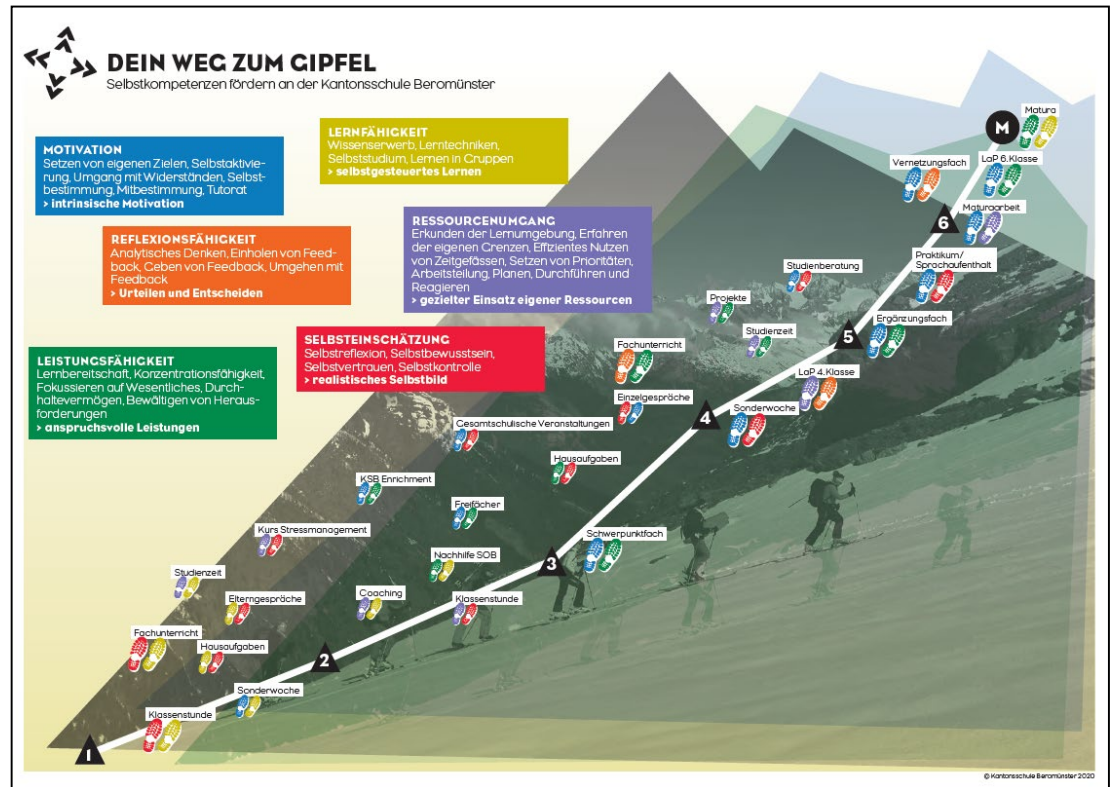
DEIN WEG ZUM GIPFEL
Selbstkompetenzen fördern an der Kantonsschule Beromünster

MOTIVATION
Setzen von eigenen Zielen, Selbstaktivierung, Umgang mit Widerständen, Selbstbestimmung, Mitbestimmung, Tutorat
> intrinsische Motivation

REFLEXIONSFÄHIGKEIT
Analytisches Denken, Einholen von Feedback, Geben von Feedback, Umgehen mit Feedback
> Urteilen und Entscheiden

LEISTUNGSFÄHIGKEIT
Lernbereitschaft, Konzentrationsfähigkeit, Fokussieren auf Wesentliches, Durchhaltevermögen, Bewältigen von Herausforderungen
> anspruchsvolle Leistungen

LERNFÄHIGKEIT
Wissenserwerb, Lerntechniken, Selbststudium, Lernen in Gruppen
> selbstgesteuertes Lernen

RESSOURCENUMGANG
Erkunden der Lernumgebung, Erfahren der eigenen Grenzen, Effizientes Nutzen von Zeitgefässen, Setzen von Prioritäten, Arbeitsteilung, Planen, Durchführen und Reagieren
> gezielter Einsatz eigener Ressourcen

SELBSTEINSCHÄTZUNG
Selbstreflexion, Selbstbewusstsein, Selbstvertrauen, Selbstkontrolle
> realistisches Selbstbild

M
Matura
Vernetzungsfach
LaP 6. Klasse
6
Maturaarbeit
Praktikum/ Sprachaufenthalt
Studienberatung
Ergänzungsfach
5
Projekte
Studienzeit
Fachunterricht
LaP 4. Klasse
Einzelgespräche
Sonderwoche
4
Gesamtschulische Veranstaltungen
Hausaufgaben
KSB Enrichment
Freifächer
Kurs Stressmanagement
Schwerpunktfach
Nachhilfe SOB
3
Studienzeit
Elterngespräche
Coaching
Klassenstunde
Fachunterricht
Hausaufgaben
2
Sonderwoche
Klassenstunde
1

© Kantonsschule Beromünster 2020